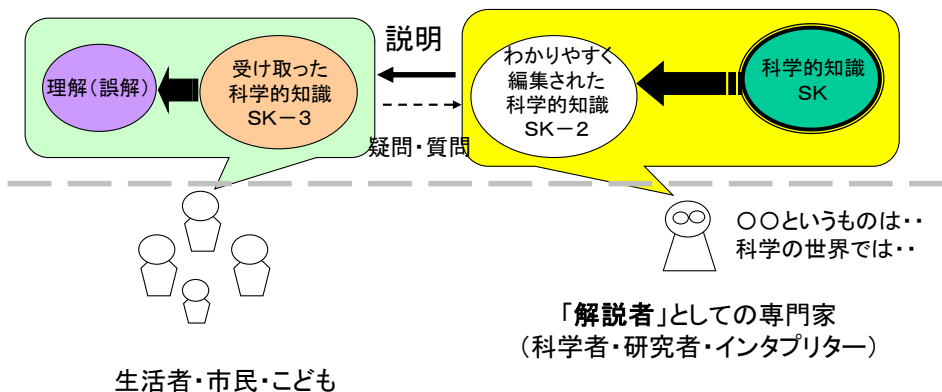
説明

理解（誤解）

受け取った科学的知識 SK－3

わかりやすく編集された科学的知識 SK－2

科学的知識 SK

疑問・質問

○○というものは・・
科学の世界では・・

「解説者」としての専門家
（科学者・研究者・インタプリター）

生活者・市民・こども